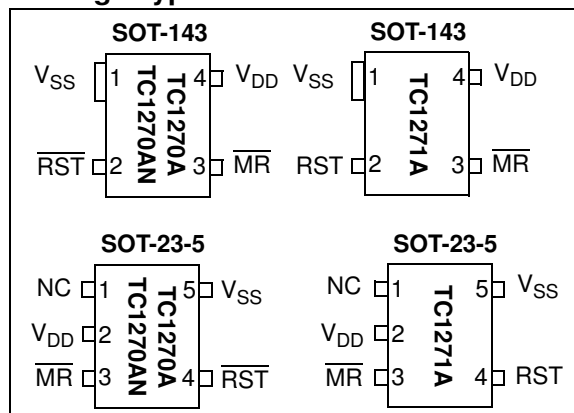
SOT-143

$V_{SS}$ 1
$\overline{RST}$ 2
TC1270A
TC1270AN
4 $V_{DD}$
3 $\overline{MR}$

SOT-143

$V_{SS}$ 1
RST 2
TC1271A
4 $V_{DD}$
3 $\overline{MR}$

SOT-23-5

NC 1
$V_{DD}$ 2
$\overline{MR}$ 3
TC1270A
TC1270AN
5 $V_{SS}$
4 $\overline{RST}$

SOT-23-5

NC 1
$V_{DD}$ 2
$\overline{MR}$ 3
TC1271A
5 $V_{SS}$
4 RST